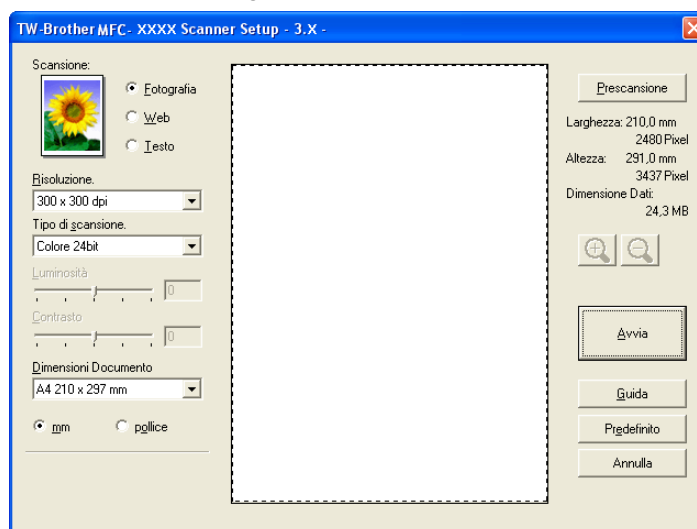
TW-Brother MFC- XXXX Scanner Setup - 3.X -

Scansione:

Fotografia

Web

Testo

Risoluzione.

300 x 300 dpi

Tipo di scansione.

Colore 24bit

Luminosità

0

Contrasto

0

Dimensioni Documento

A4 210 x 297 mm

mm

pollice

Prescansione

Larghezza: 210,0 mm
2480 Pixel
Altezza: 291,0 mm
3437 Pixel
Dimensione Dati:
24,3 MB

Avvia

Guida

Predefinito

Annulla